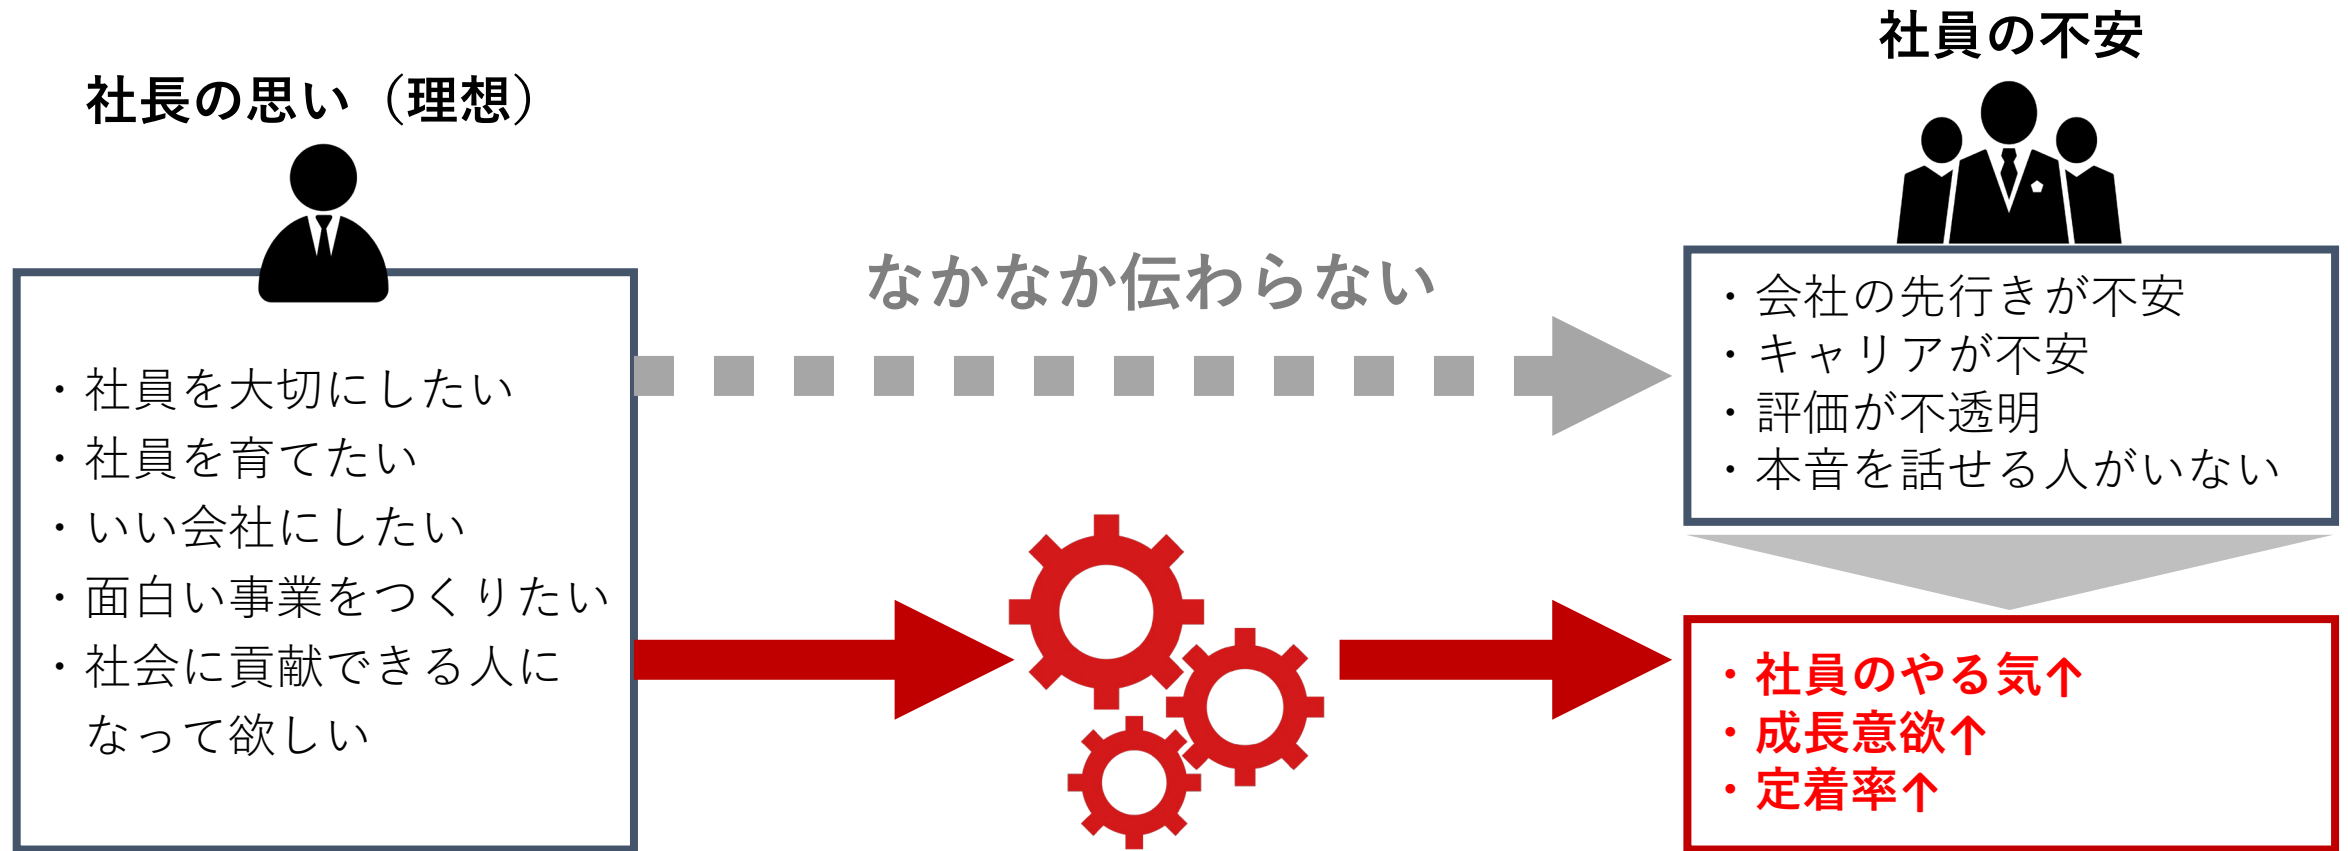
社員の不安

社長の思い（理想）

・社員を大切にしたい
・社員を育てたい
・いい会社にしたい
・面白い事業をつくりたい
・社会に貢献できる人になって欲しい

なかなか伝わらない

・会社の先行きが不安
・キャリアが不安
・評価が不透明
・本音を話せる人がいない

・社員のやる気↑
・成長意欲↑
・定着率↑